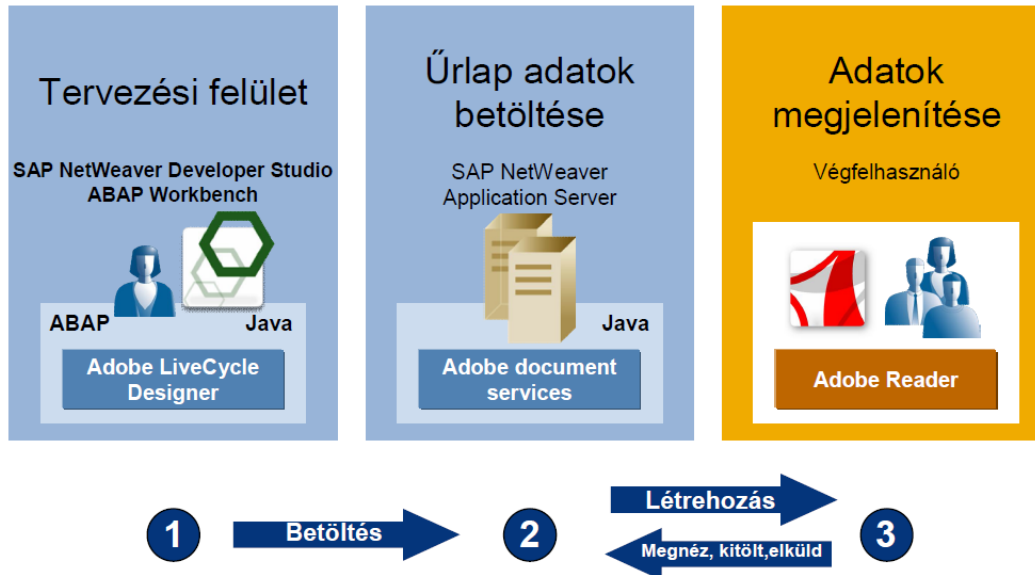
Tervezési felület

SAP NetWeaver Developer Studio
ABAP Workbench

ABAP

Java

Adobe LiveCycle Designer

Űrlap adatok betöltése

SAP NetWeaver Application Server

Java

Adobe document services

Adatok megjelenítése

Végfelhasználó

Adobe Reader

1

Betöltés

2

Létrehozás

Megnéz, kitölt,elküld

3